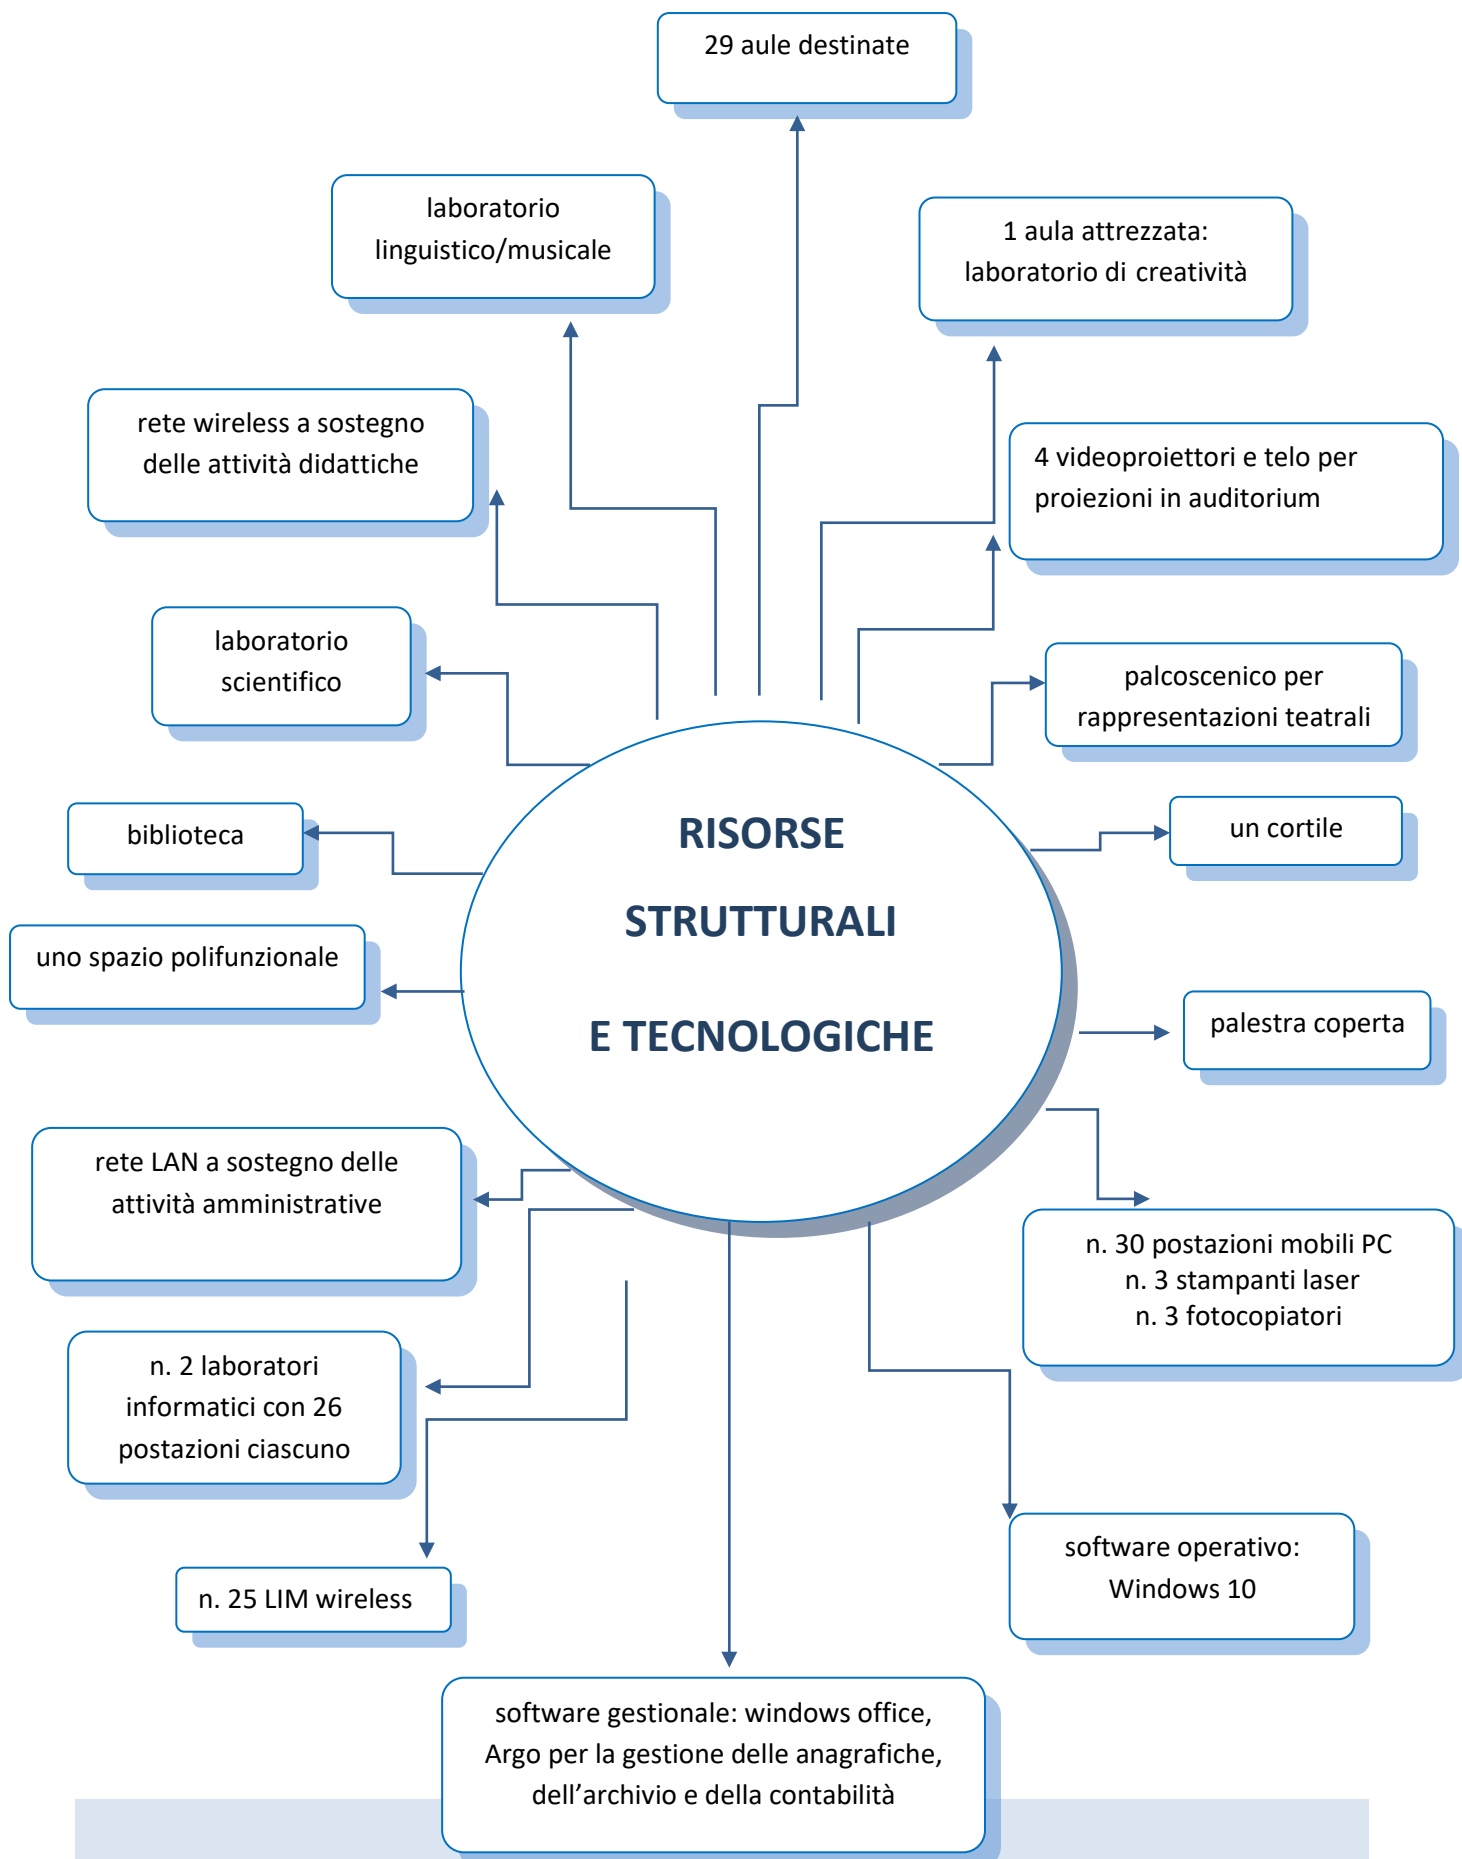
RISORSE

STRUTTURALI

E TECNOLOGICHE

29 aule destinate

laboratorio linguistico/musicale

1 aula attrezzata: laboratorio di creatività

rete wireless a sostegno delle attività didattiche

4 videoproiettori e telo per proiezioni in auditorium

laboratorio scientifico

palcoscenico per rappresentazioni teatrali

biblioteca

un cortile

uno spazio polifunzionale

palestra coperta

rete LAN a sostegno delle attività amministrative

n. 30 postazioni mobili PC
n. 3 stampanti laser
n. 3 fotocopiatori

n. 2 laboratori informatici con 26 postazioni ciascuno

n. 25 LIM wireless

software operativo: Windows 10

software gestionale: windows office, Argo per la gestione delle anagrafiche, dell'archivio e della contabilità